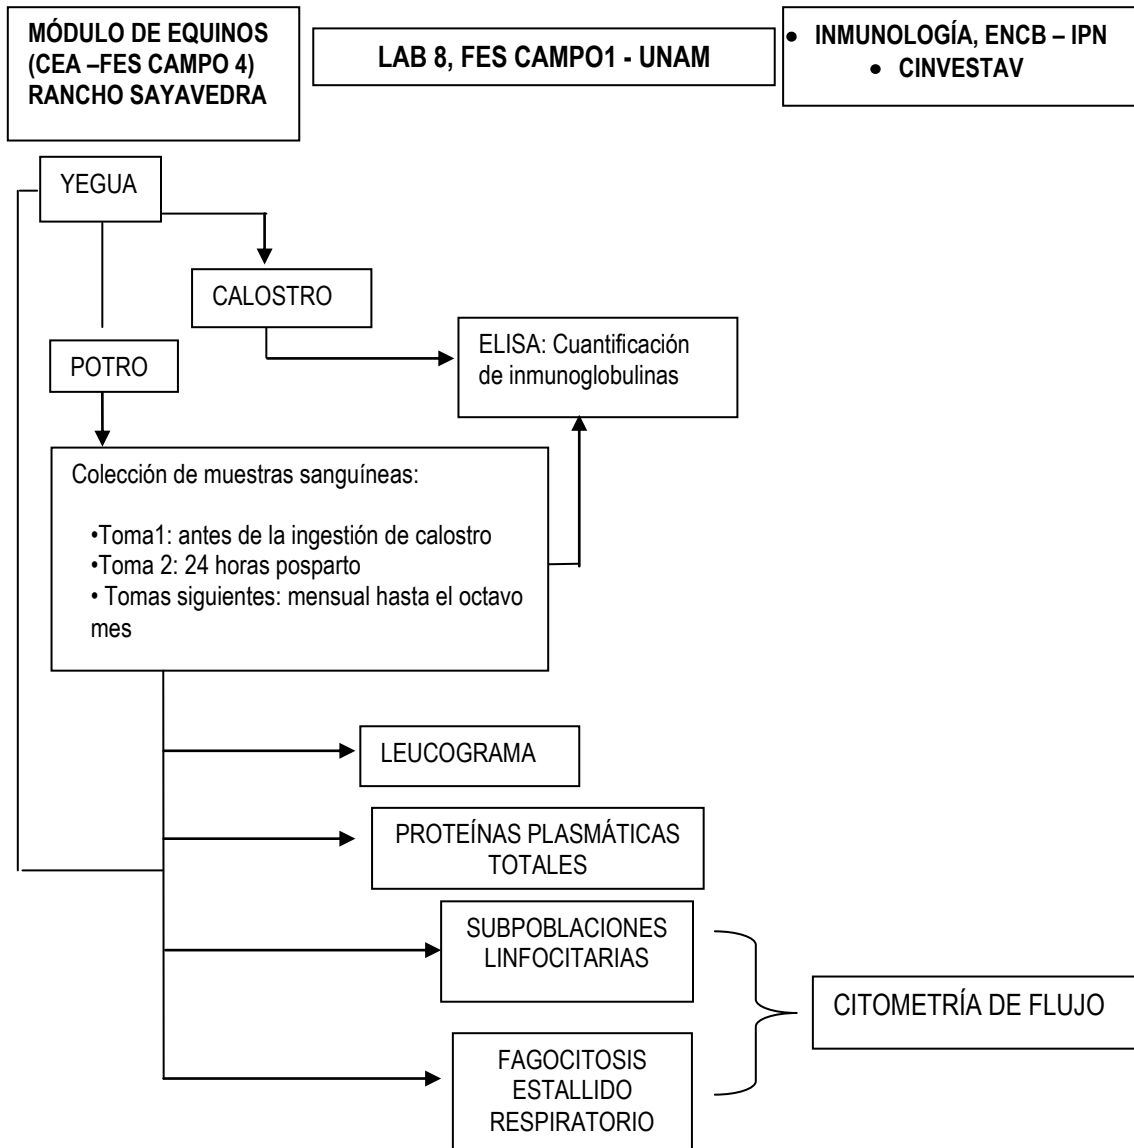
MÓDULO DE EQUINOS (CEA –FES CAMPO 4) RANCHO SAYAVEDRA

LAB 8, FES CAMPO1 - UNAM

• INUNOLOGÍA, ENCB – IPN
• CINVESTAV

YEGUA

CALOSTRO

POTRO

ELISA: Cuantificación de inmunoglobulinas

Colección de muestras sanguíneas:

•Toma1: antes de la ingestión de calostro
•Toma 2: 24 horas posparto
• Tomas siguientes: mensual hasta el octavo mes

LEUCOGRAMA

PROTEÍNAS PLASMÁTICAS TOTALES

SUBPOBLACIONES LINFOCITARIAS

FAGOCITOSIS ESTALLIDO RESPIRATORIO

CITOMETRÍA DE FLUJO